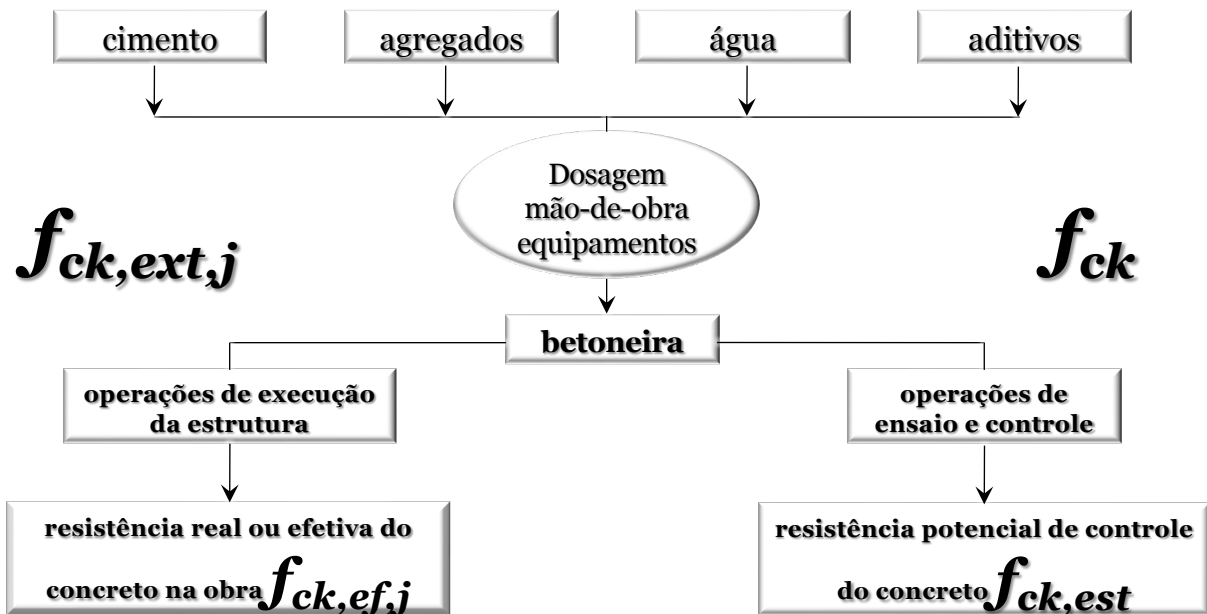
cimento

agregados

água

aditivos

Dosagem mão-de-obra equipamentos

$f_{ck,ext,j}$

$f_{ck}$

betoneira

operações de execução da estrutura

operações de ensaio e controle

resistência real ou efetiva do concreto na obra $f_{ck,ef,j}$

resistência potencial de controle do concreto $f_{ck,est}$